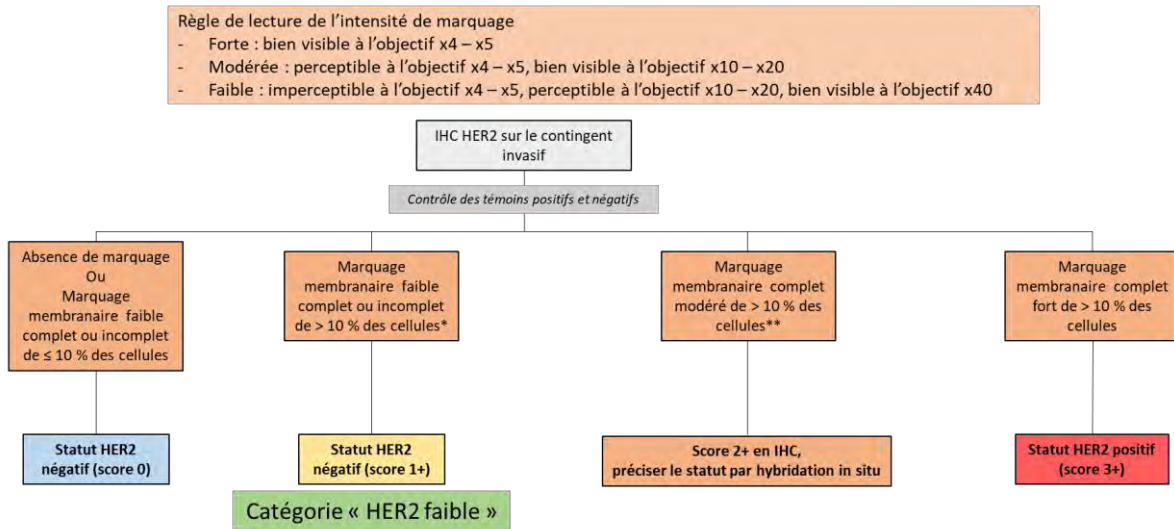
Règle de lecture de l'intensité de marquage
- Forte : bien visible à l'objectif x4 – x5
- Modérée : perceptible à l'objectif x4 – x5, bien visible à l'objectif x10 – x20
- Faible : imperceptible à l'objectif x4 – x5, perceptible à l'objectif x10 – x20, bien visible à l'objectif x40

IHC HER2 sur le contingent invasif

Contrôle des témoins positifs et négatifs

Absence de marquage Ou Marquage membranaire faible complet ou incomplet de ≤ 10 % des cellules

Marquage membranaire faible complet ou incomplet de > 10 % des cellules*

Marquage membranaire complet modéré de > 10 % des cellules**

Marquage membranaire complet fort de > 10 % des cellules

Statut HER2 négatif (score 0)

Statut HER2 négatif (score 1+)

Catégorie « HER2 faible »

Score 2+ en IHC, préciser le statut par hybridation in situ

Statut HER2 positif (score 3+)